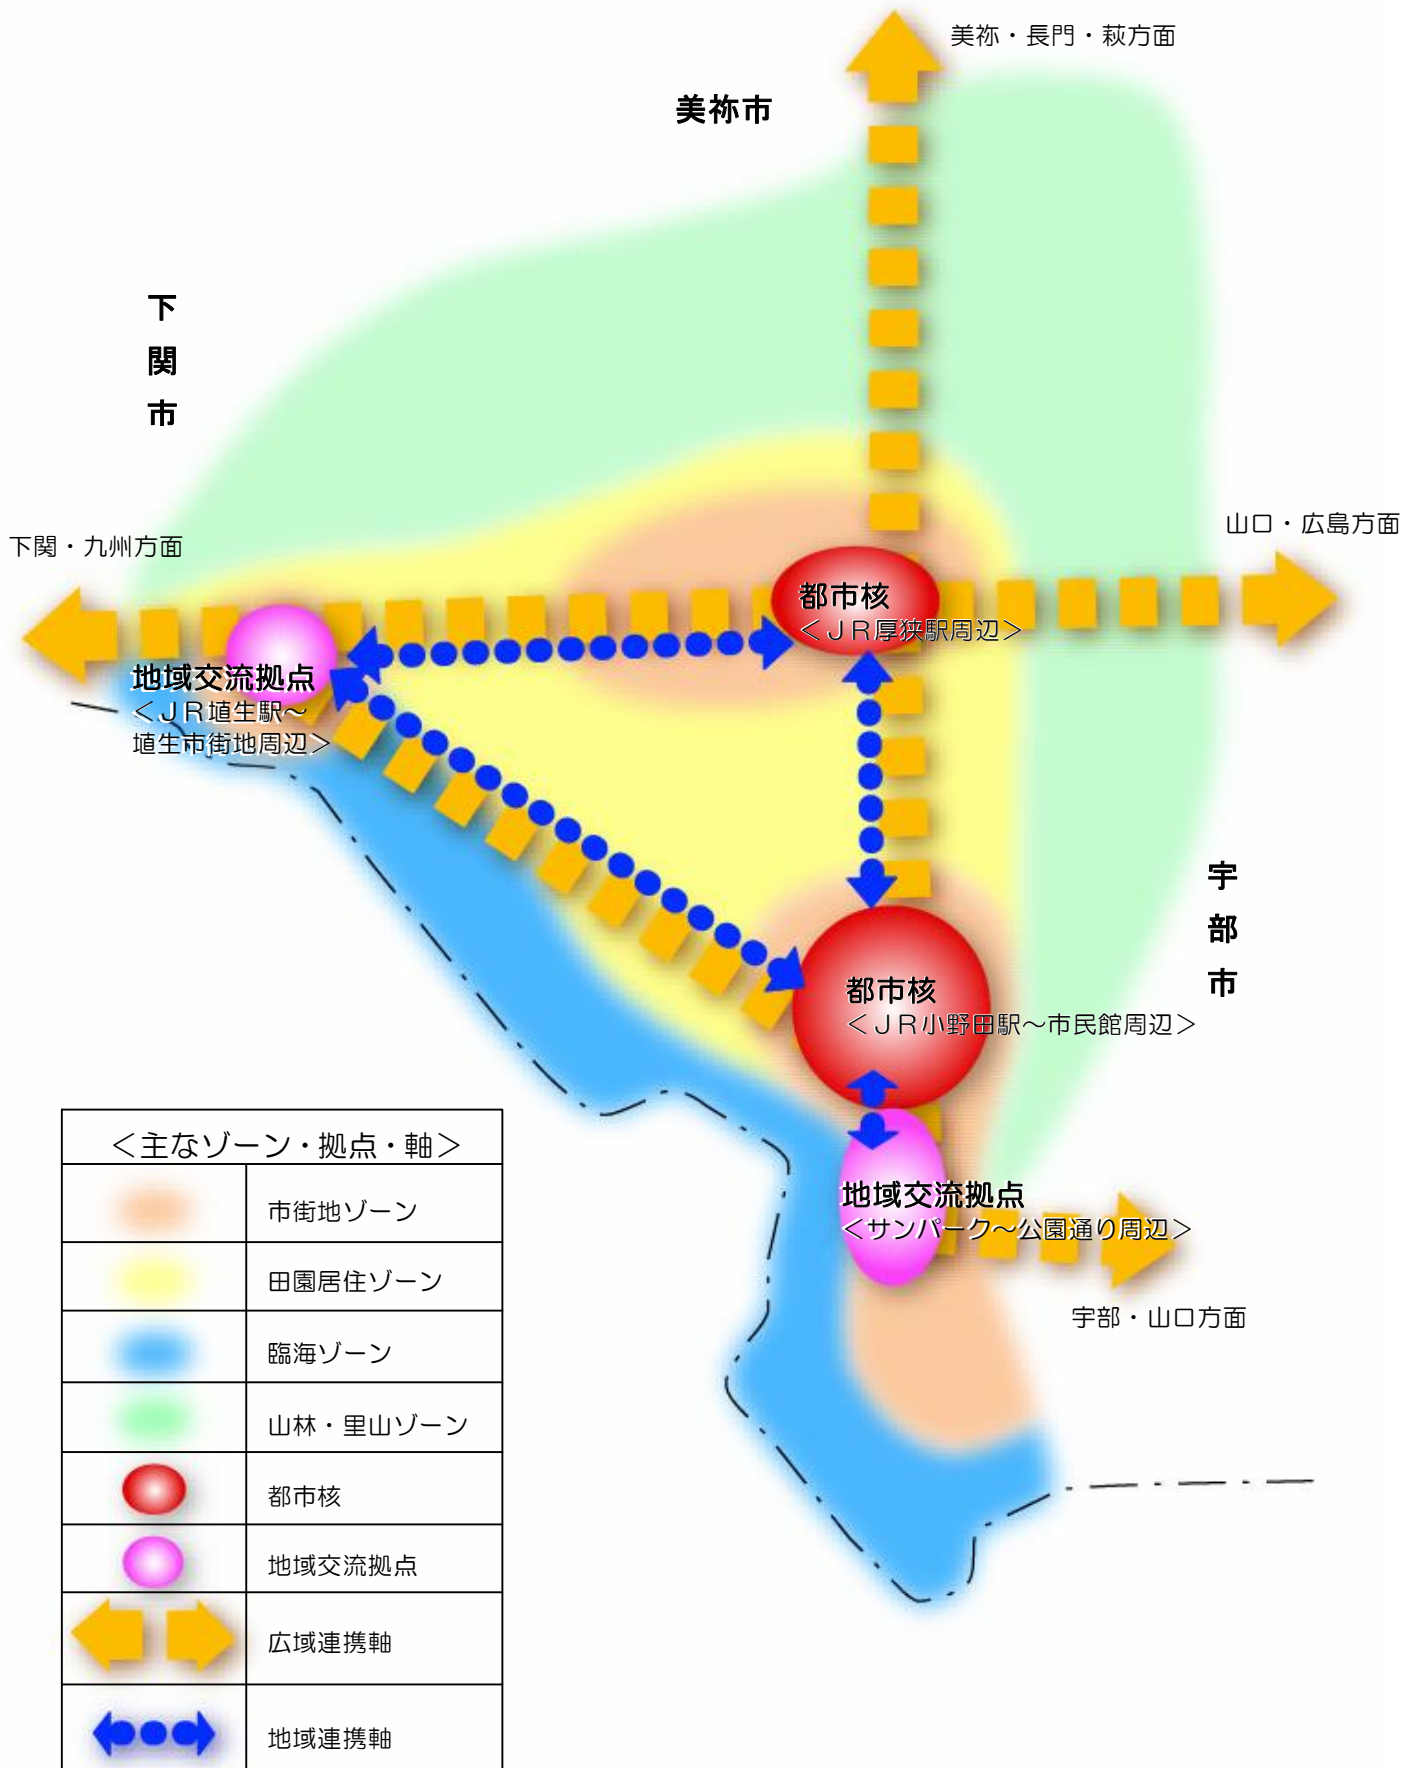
美祢・長門・萩方面

美祢市

下関市

下関・九州方面

山口・広島方面

都市核
＜ＪＲ厚狭駅周辺＞

地域交流拠点
＜ＪＲ埴生駅～埴生市街地周辺＞

宇部市

都市核
＜ＪＲ小野田駅～市民館周辺＞

地域交流拠点
＜サンパーク～公園通り周辺＞

宇部・山口方面

| ＜主なゾーン・拠点・軸＞ | |
|---|---|
| | 市街地ゾーン |
| | 田園居住ゾーン |
| | 臨海ゾーン |
| | 山林・里山ゾーン |
| | 都市核 |
| | 地域交流拠点 |
| | 広域連携軸 |
| | 地域連携軸 |